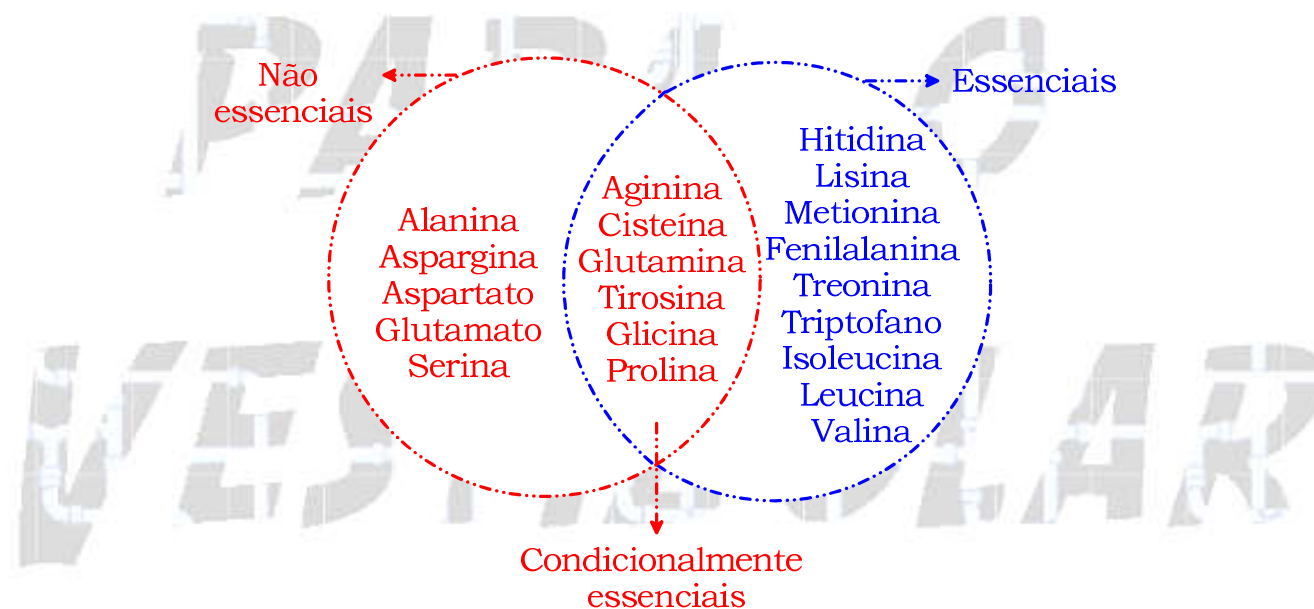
Não essenciais

Essenciais

Alanina
Aspargina
Aspartato
Glutamato
Serina

Aginina
Cisteína
Glutamina
Tirosina
Glicina
Prolina

Hitidina
Lisina
Metionina
Fenilalanina
Treonina
Triptofano
Isoleucina
Leucina
Valina

Condicionalmente essenciais

PAULO VESTIBULAR